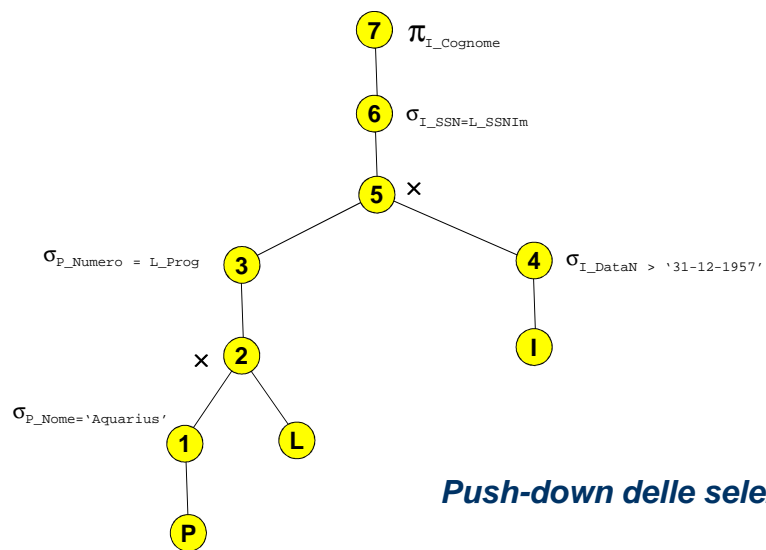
7 $\pi_{I\_Cognome}$

6 $\sigma_{I\_SSN=L\_SSNIm}$

5 $\times$

$\sigma_{P\_Numero = L\_Prog}$ 3

4 $\sigma_{I\_DataN > '31-12-1957'}$

$\times$ 2

I

$\sigma_{P\_Nome='Aquarius'}$ 1

L

P

Push-down delle sele